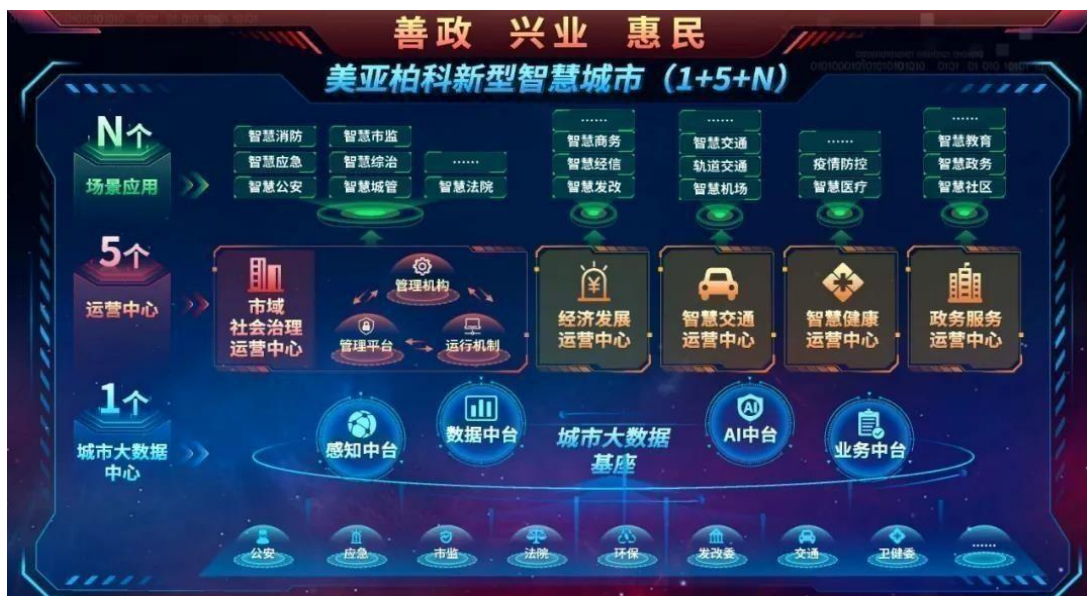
善政 兴业 惠民

美亚柏科新型智慧城市（1+5+N）

N个
场景应用

智慧消防 智慧市监
智慧应急 智慧综治 ......
智慧公安 智慧城管 智慧法院

......
智慧商务
智慧经信
智慧发改

......
智慧交通
轨道交通
智慧机场

......
疫情防控
智慧医疗

......
智慧教育
智慧政务
智慧社区

5个
运营中心

市域
社会治理
运营中心

管理机构
管理平台
运行机制

经济发展
运营中心

智慧交通
运营中心

智慧健康
运营中心

政务服务
运营中心

1个
城市大数据
中心

感知中台
数据中台
城市大数据
基座
AI中台
业务中台

公安 应急 市监 法院 环保 发改委 交通 卫健委 ......